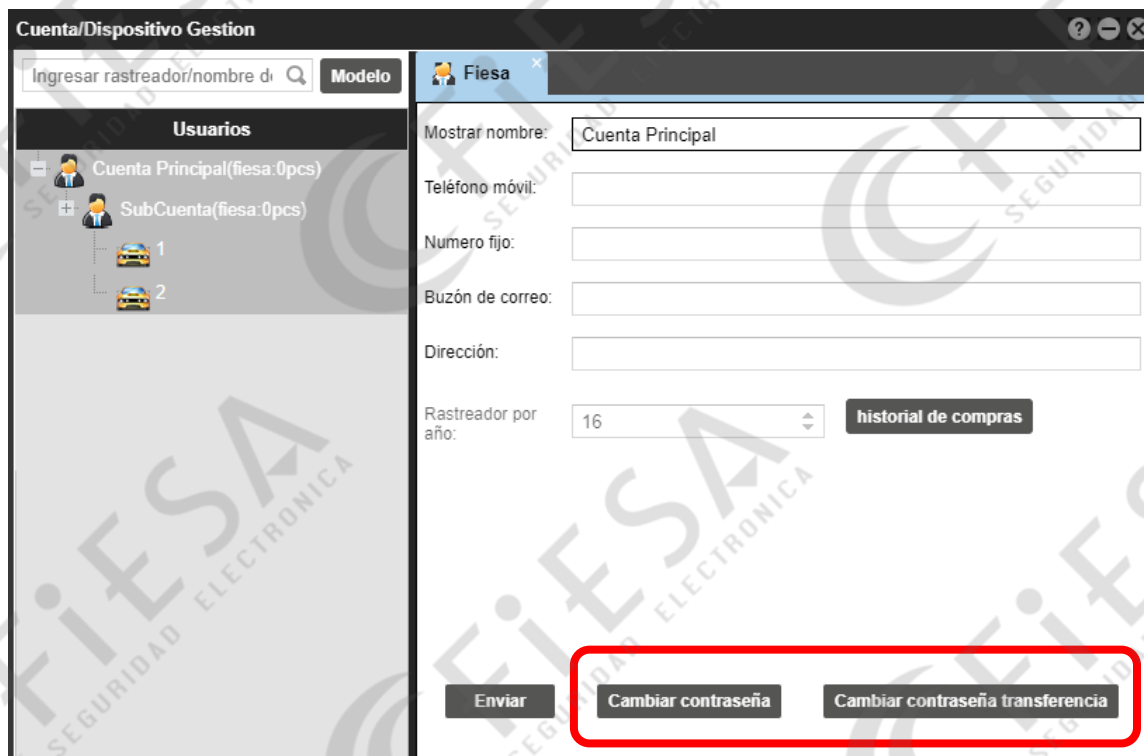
Cuenta/Dispositivo Gestion

Ingresar rastreador/nombre d

Modelo

Usuarios

Cuenta Principal(fiesa:0pcs)

SubCuenta(fiesa:0pcs)

1

2

Fiesa

Mostrar nombre: Cuenta Principal

Teléfono móvil:

Numero fijo:

Buzón de correo:

Dirección:

Rastreador por año: 16

historial de compras

Enviar

Cambiar contraseña

Cambiar contraseña transferencia

FIESA SEGURIDAD ELECTRONICA